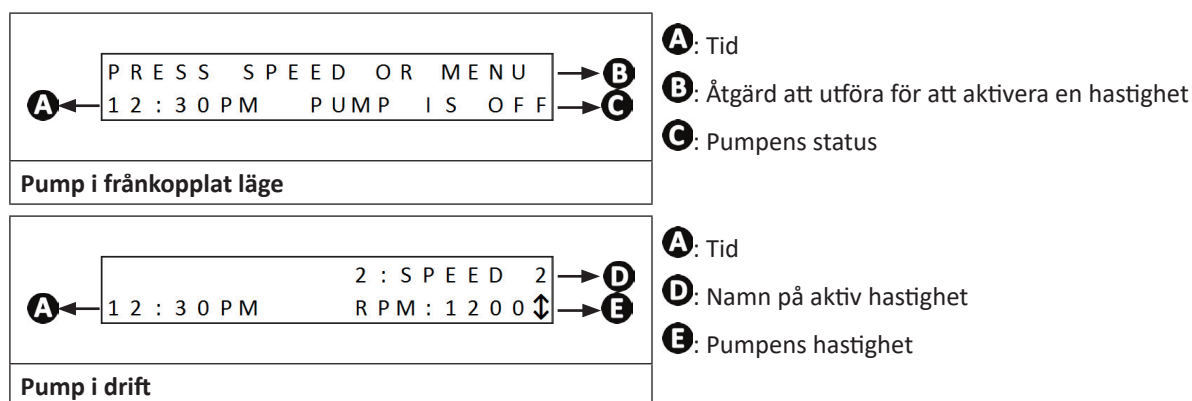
PRESS SPEED OR MENU
A 12:30PM PUMP IS OFF
B
C

Pump i frånkopplat läge

A: Tid
B: Åtgärd att utföra för att aktivera en hastighet
C: Pumpens status

2:SPEED 2
A 12:30PM RPM:1200 ↕
D
E

Pump i drift

A: Tid
D: Namn på aktiv hastighet
E: Pumpens hastighet